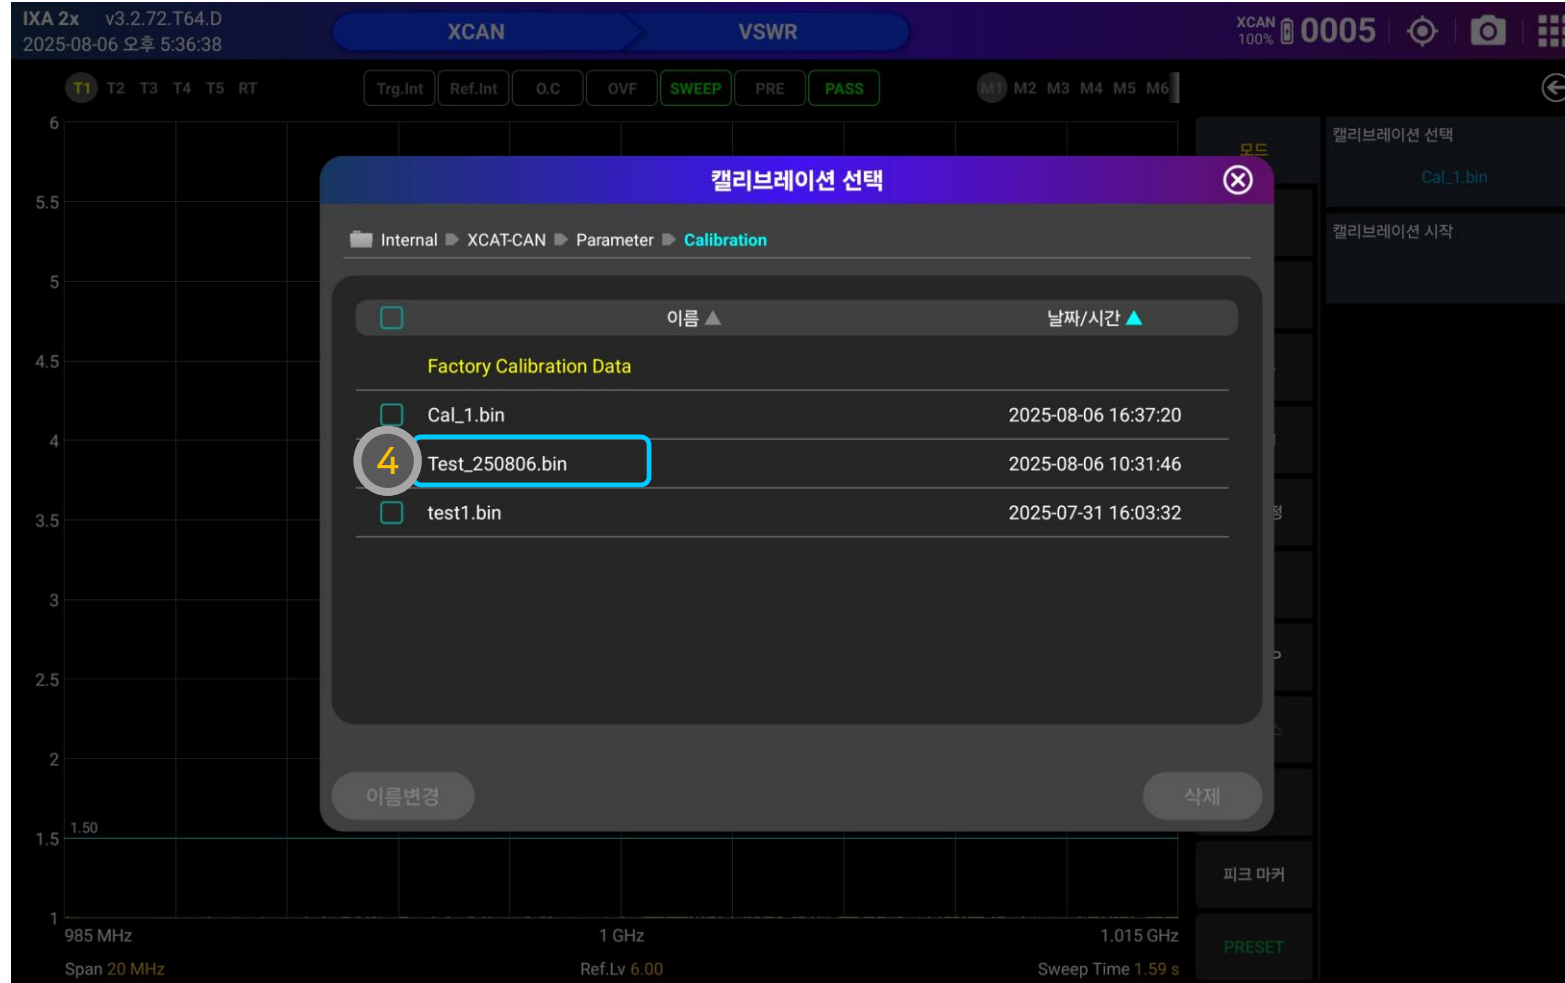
IXA 2x v3.2.72.T64.D
2025-08-06 오후 5:36:38

XCAN VSWR

XCAN 100% 0005

T1 T2 T3 T4 T5 RT

Trg.Int Ref.Int O.C OVF SWEEP PRE PASS

M1 M2 M3 M4 M5 M6

6
5.5
5
4.5
4
3.5
3
2.5
2
1.5
1

1.50

모드

캘리브레이션 선택
Cal_1.bin

캘리브레이션 시작

캘리브레이션 선택

Internal XCAT-CAN Parameter Calibration

| | 이름 ▲ | 날짜/시간 ▲ |
|---|---|---|
| | Factory Calibration Data | |
| | Cal_1.bin | 2025-08-06 16:37:20 |
| 4 | Test_250806.bin | 2025-08-06 10:31:46 |
| | test1.bin | 2025-07-31 16:03:32 |

이름변경 삭제

피크 마커

PRESET

985 MHz 1 GHz 1.015 GHz

Span 20 MHz Ref.Lv 6.00 Sweep Time 1.59 s